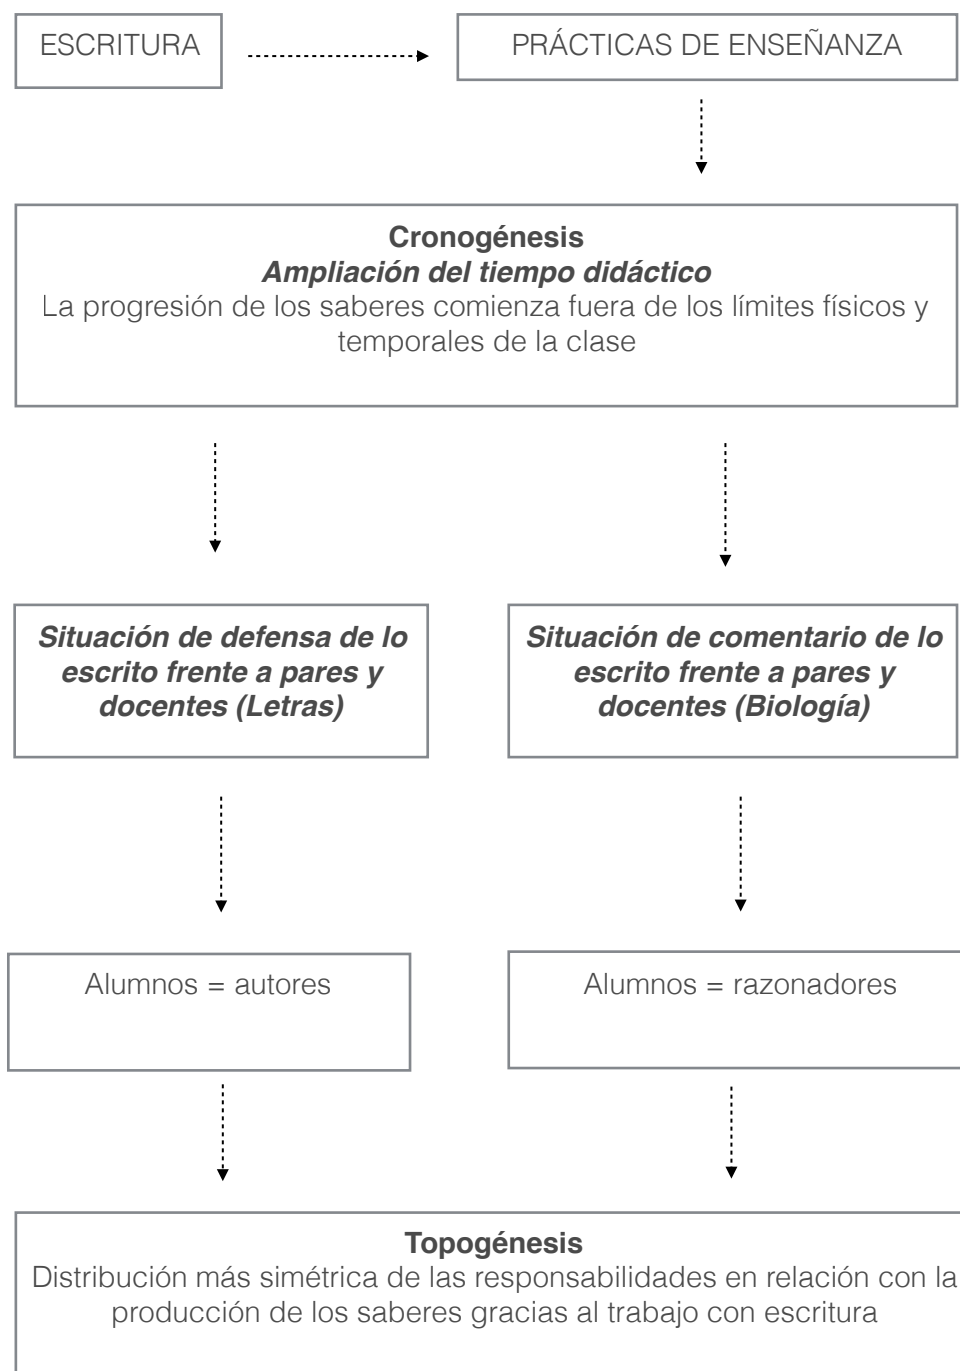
ESCRITURA

PRÁCTICAS DE ENSEÑANZA

**Cronogénesis**
***Ampliación del tiempo didáctico***
La progresión de los saberes comienza fuera de los límites físicos y temporales de la clase

***Situación de defensa de lo escrito frente a pares y docentes (Letras)***

***Situación de comentario de lo escrito frente a pares y docentes (Biología)***

Alumnos = autores

Alumnos = razonadores

**Topogénesis**
Distribución más simétrica de las responsabilidades en relación con la producción de los saberes gracias al trabajo con escritura